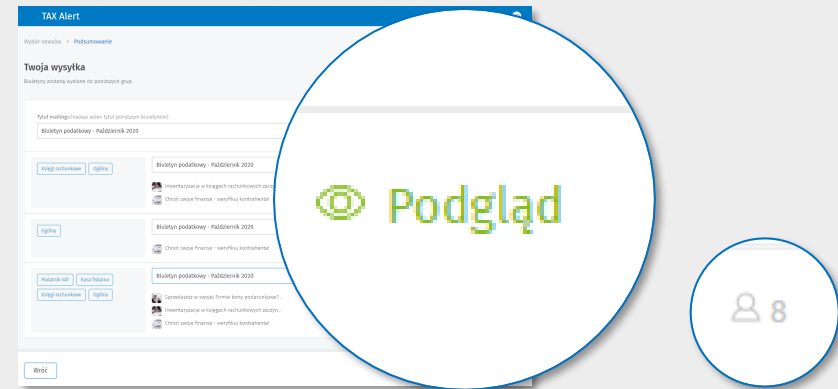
TAX Alert

Wybór newsów » Podsumowanie

Twoja wysyłka

Biuletyny zostaną wysłane do poniższych grup.

Tytuł mailingu (nadaje jeden tytuł poniższym biuletynom)

Biuletyn podatkowy - Październik 2020

Księgi rachunkowe Ogólny

Biuletyn podatkowy - Październik 2020

Inwentaryzacja w księgach rachunkowych zaczyn...

Chroń swoje finanse - weryfikuj kontrahenta!

Ogólny

Biuletyn podatkowy - Październik 2020

Chroń swoje finanse - weryfikuj kontrahenta!

Podatek VAT Kasa fiskalna Księgi rachunkowe Ogólny

Biuletyn podatkowy - Październik 2020

Sprzedajesz w swojej firmie bony podarunkowe?...

Inwentaryzacja w księgach rachunkowych zaczyn...

Chroń swoje finanse - weryfikuj kontrahenta!

Wróć

Podgląd

8